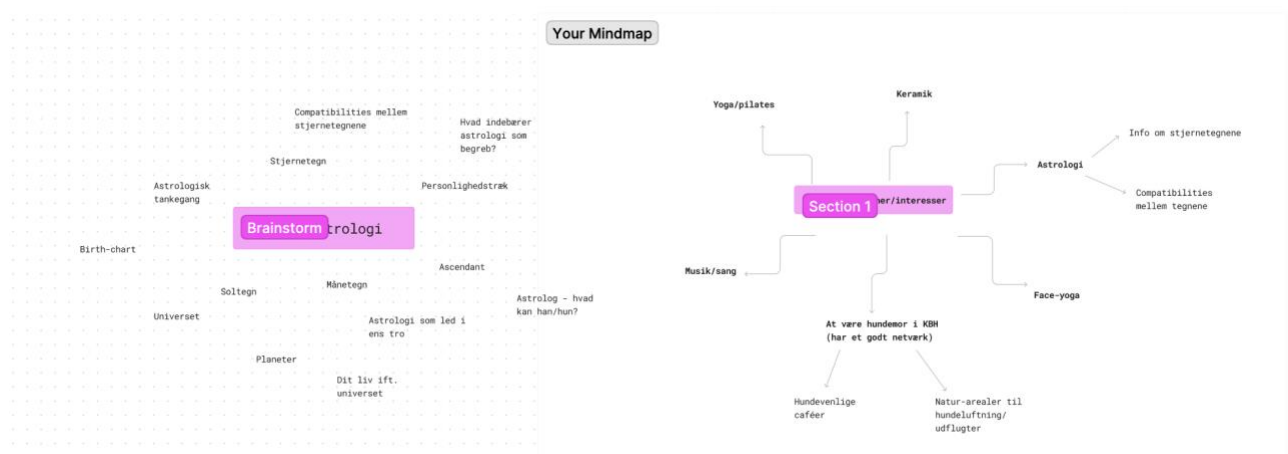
Your Mindmap

Compatibilities mellem stjernetegnene

Hvad indebærer astrologi som begreb?

Stjernetegn

Astrologisk tankegang

Personlighedstræk

Brainstorm trologi

Birth-chart

Ascendant

Månetegn

Soltegn

Astrolog - hvad kan han/hun?

Universet

Astrologi som led i ens tro

Planeter

Dit liv ift. universet

Yoga/pilates

Keramik

Info om stjernetegnene

Astrologi

Section 1 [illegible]er/interesser

Compatibilities mellem tegnene

Musik/sang

Face-yoga

At være hundemor i KBH (har et godt netværk)

Hundevenlige caféer

Natur-arealer til hundeluftning/ udflugter